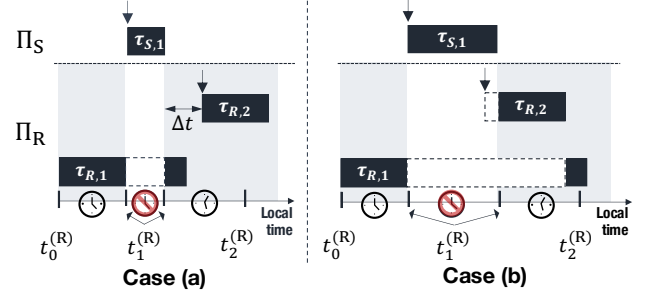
$\Pi_S$

$\tau_{S,1}$

$\Pi_R$

$\tau_{R,2}$

$\Delta t$

$\tau_{R,1}$

Local time

$t_0^{(R)}$ $t_1^{(R)}$ $t_2^{(R)}$

Case (a)

$\tau_{S,1}$

$\tau_{R,2}$

$\tau_{R,1}$

Local time

$t_0^{(R)}$ $t_1^{(R)}$ $t_2^{(R)}$

Case (b)